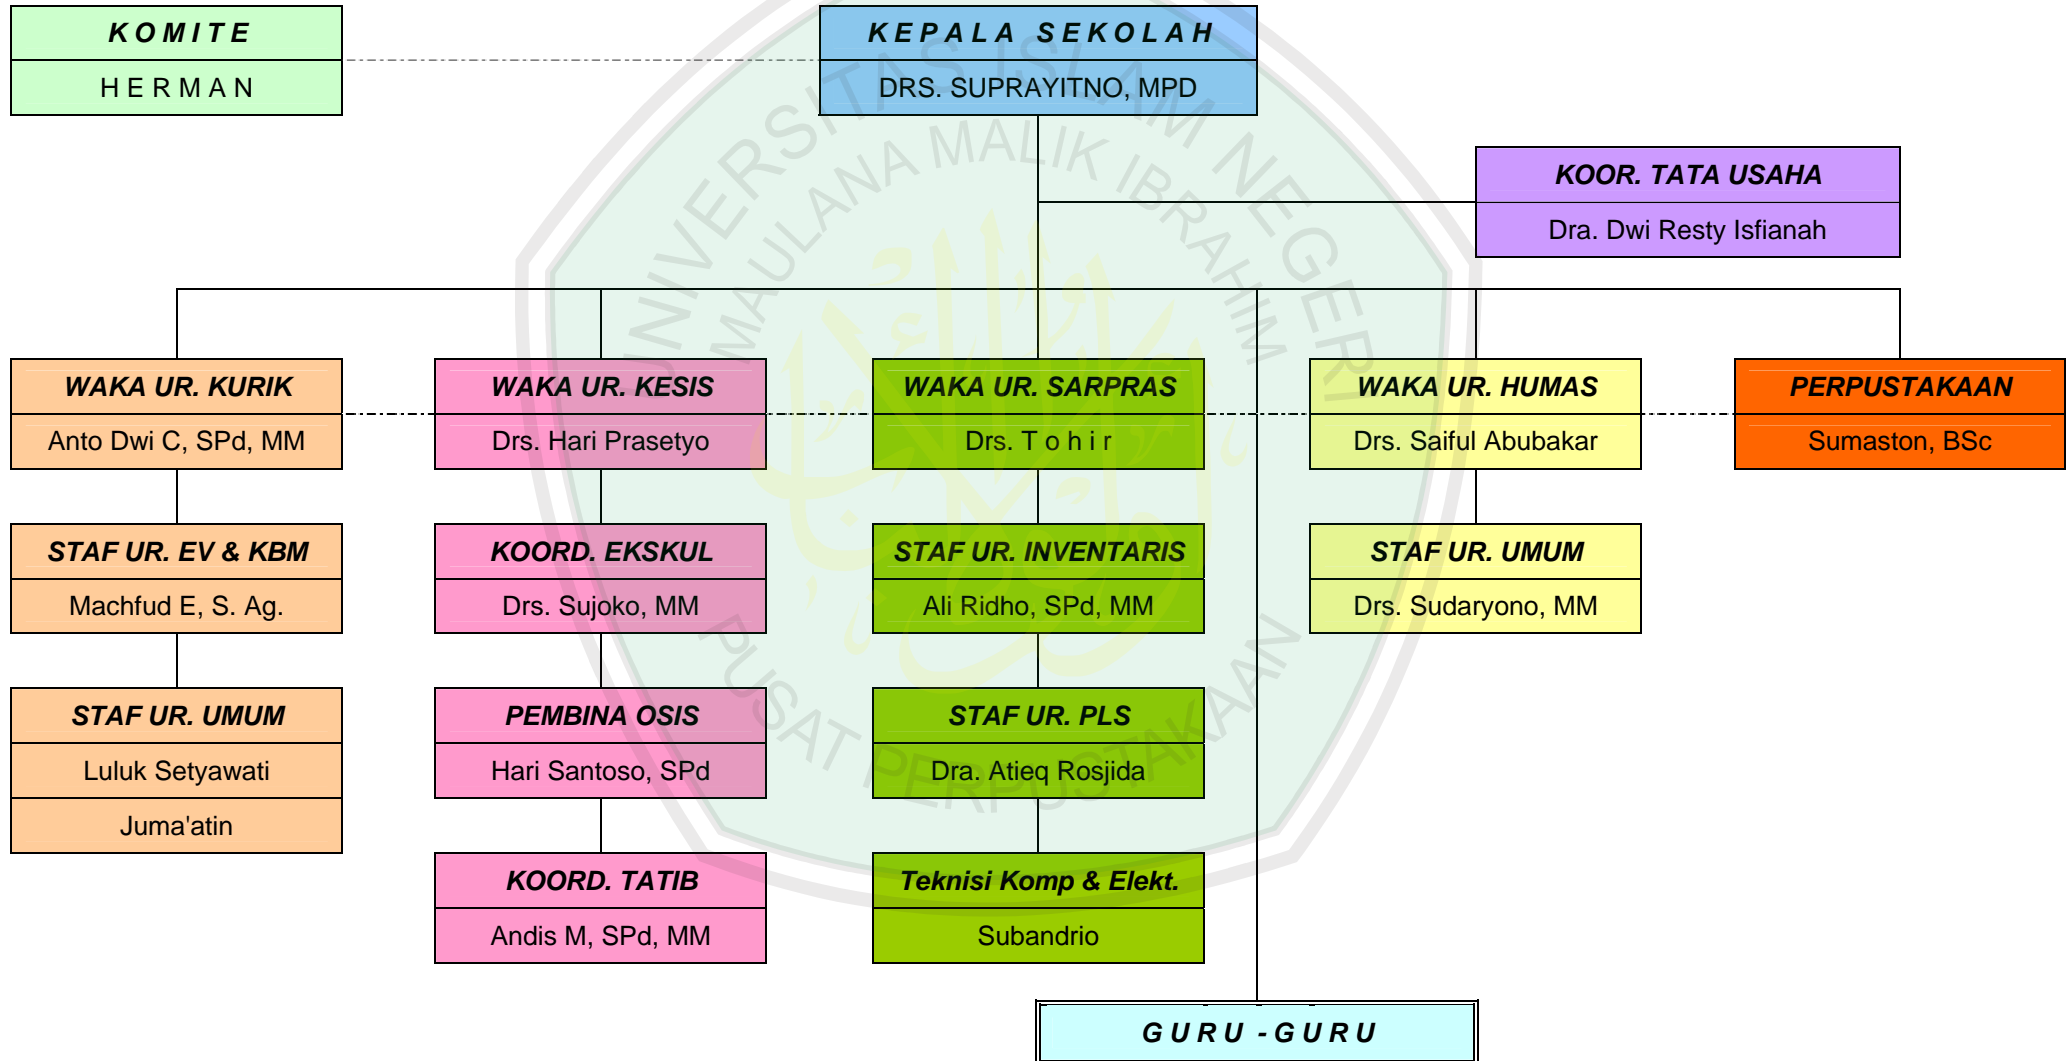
KOMITE
HERMAN

KEPALA SEKOLAH
DRS. SUPRAYITNO, MPD

KOOR. TATA USAHA
Dra. Dwi Resty Isfianah

WAKA UR. KURIK
Anto Dwi C, SPd, MM

STAF UR. EV & KBM
Machfud E, S. Ag.

STAF UR. UMUM
Luluk Setyawati
Juma'atin

WAKA UR. KESIS
Drs. Hari Prasetyo

KOORD. EKSKUL
Drs. Sujoko, MM

PEMBINA OSIS
Hari Santoso, SPd

KOORD. TATIB
Andis M, SPd, MM

WAKA UR. SARPRAS
Drs. T o h i r

STAF UR. INVENTARIS
Ali Ridho, SPd, MM

STAF UR. PLS
Dra. Atieq Rosjida

Teknisi Komp & Elekt.
Subandrio

WAKA UR. HUMAS
Drs. Saiful Abubakar

STAF UR. UMUM
Drs. Sudaryono, MM

PERPUSTAKAAN
Sumaston, BSc

GURU - GURU

UNIVERSITAS ISLAM NEGERI MAULANA MALIK IBRAHIM
PUSAT PERPUSTAKAAN